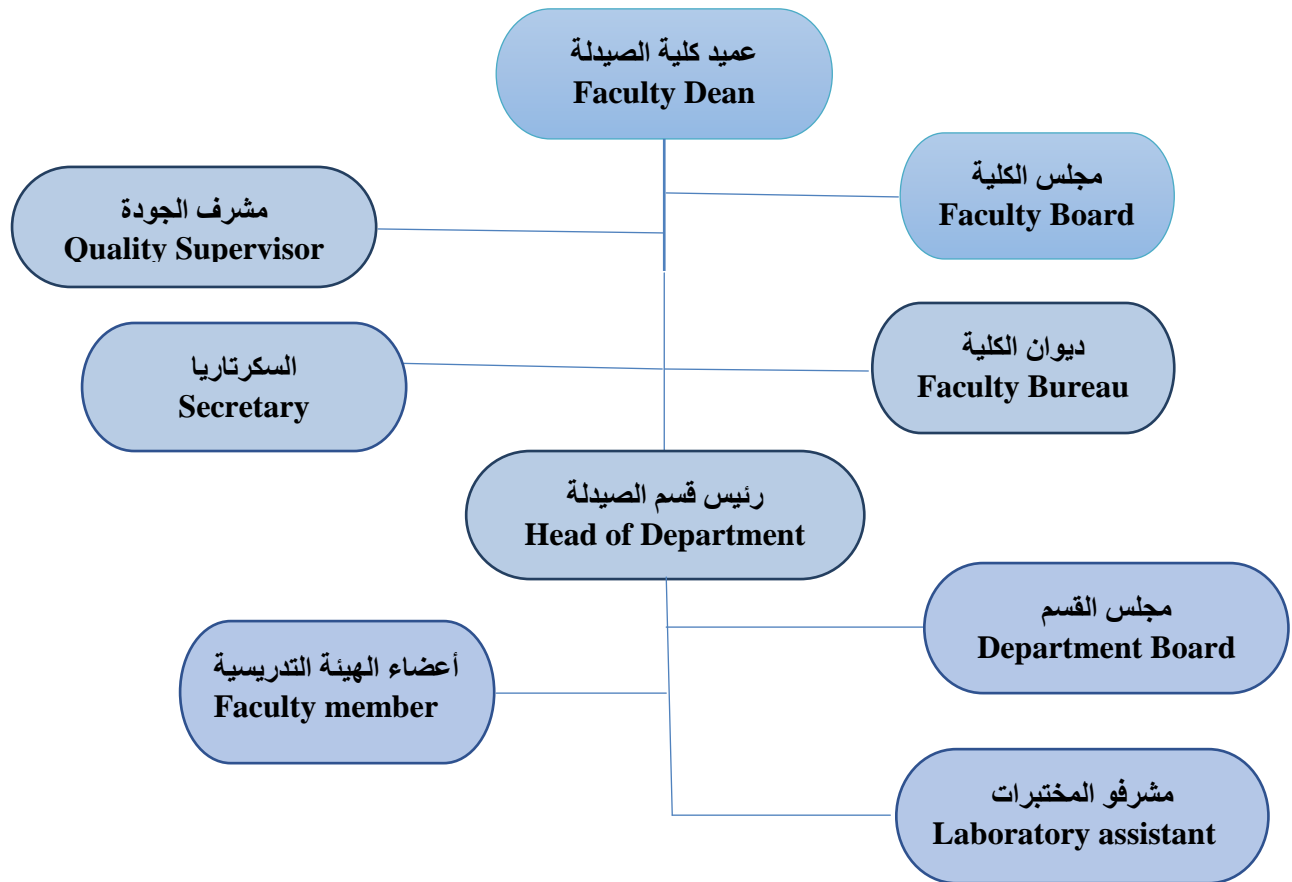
عميد كلية الصيدلة
Faculty Dean

مشرف الجودة
Quality Supervisor

مجلس الكلية
Faculty Board

السكرتاريا
Secretary

ديوان الكلية
Faculty Bureau

رئيس قسم الصيدلة
Head of Department

مجلس القسم
Department Board

أعضاء الهيئة التدريسية
Faculty member

مشرفو المختبرات
Laboratory assistant